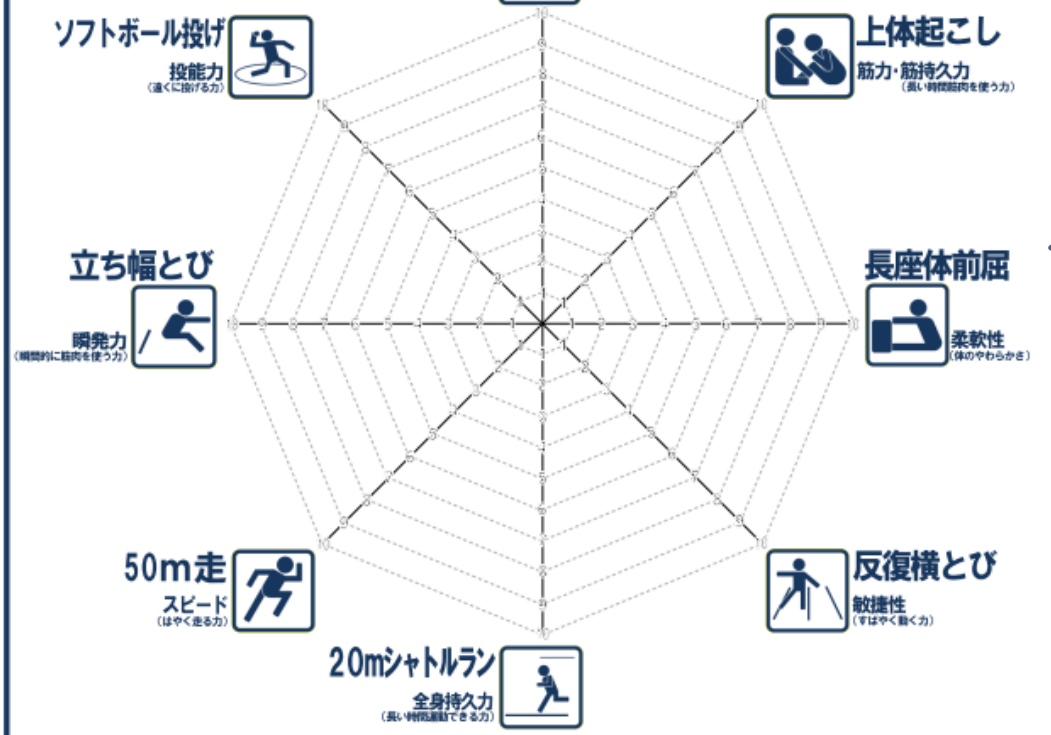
ソフトボール投げ
投能力
(遠くに投げる力)

上体起こし
筋力・筋持久力
(長い時間筋肉を使う力)

立ち幅とび
瞬発力
(瞬間的に筋肉を使う力)

長座体前屈
柔軟性
(体のやわらかさ)

50m走
スピード
(はやく走る力)

反復横とび
敏捷性
(すばやく動く力)

20mシャトルラン
全身持久力
(長い時間運動できる力)